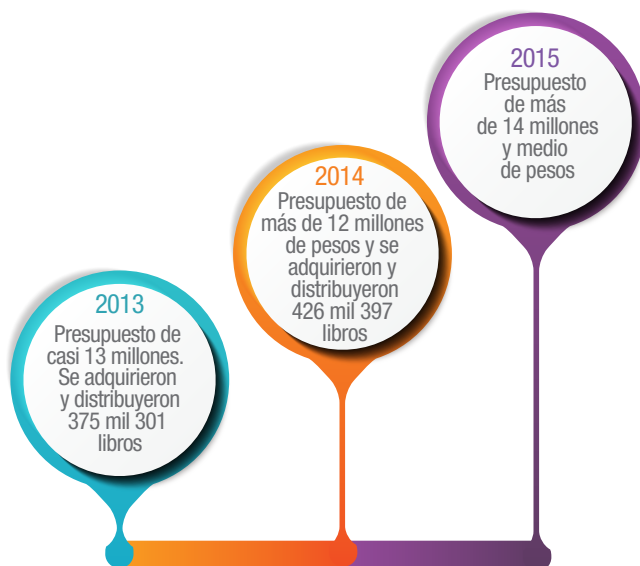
2013
Presupuesto de casi 13 millones. Se adquirieron y distribuyeron 375 mil 301 libros

2014
Presupuesto de más de 12 millones de pesos y se adquirieron y distribuyeron 426 mil 397 libros

2015
Presupuesto de más de 14 millones y medio de pesos